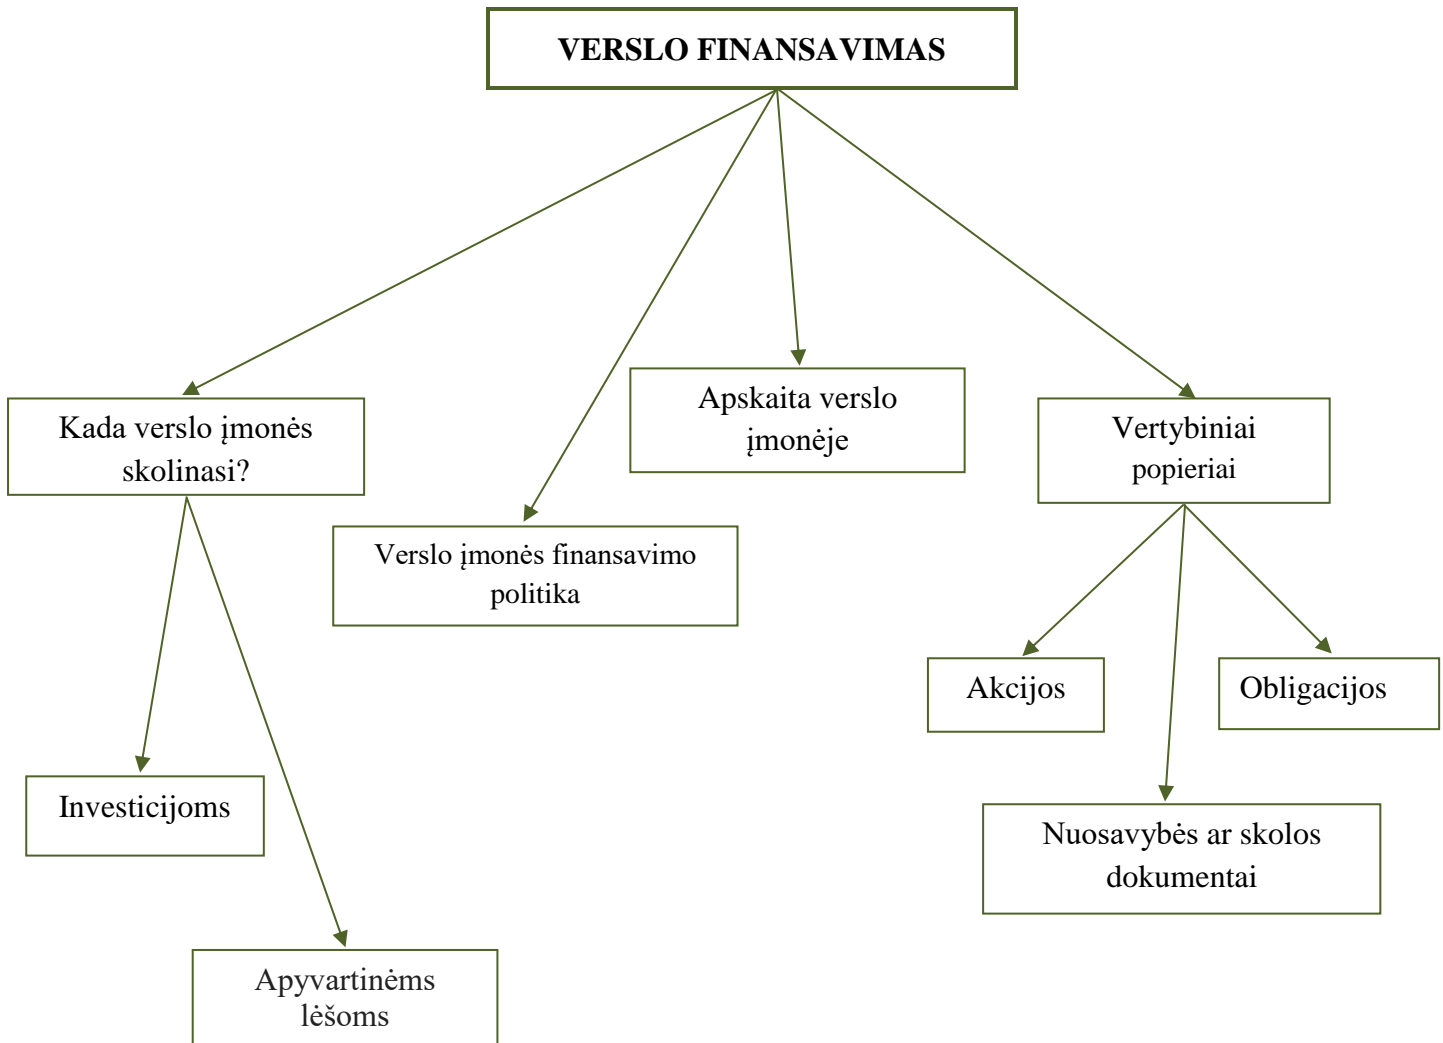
VERSLO FINANSAVIMAS

Kada verslo įmonės skolinasi?

Verslo įmonės finansavimo politika

Apskaita verslo įmonėje

Vertybiniai popieriai

Investicijoms

Apyvartinėms lėšoms

Akcijos

Obligacijos

Nuosavybės ar skolos dokumentai